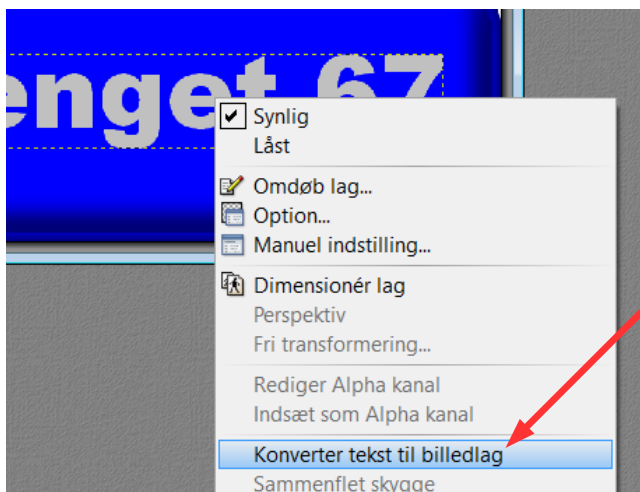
enget 67

Synlig
Låst
Omdøb lag...
Option...
Manuel indstilling...
Dimensionér lag
Perspektiv
Fri transformering...
Rediger Alpha kanal
Indsæt som Alpha kanal
Konverter tekst til billedlag
Sammenflet skygge